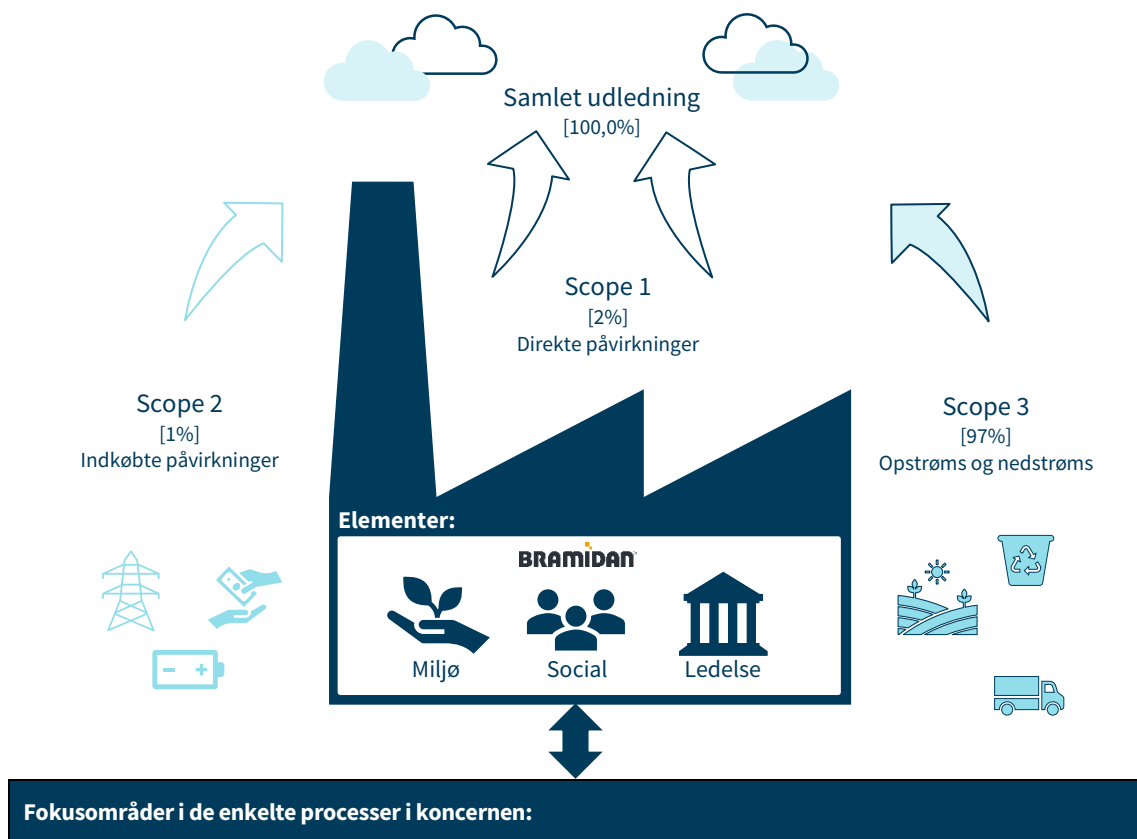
Samlet udledning
[100,0%]

Scope 1
[2%]
Direkte påvirkninger

Scope 2
[1%]
Indkøbte påvirkninger

Scope 3
[97%]
Opstrøms og nedstrøms

Elementer:

BRAMIDAN

Miljø

Social

Ledelse

Fokusområder i de enkelte processer i koncernen: